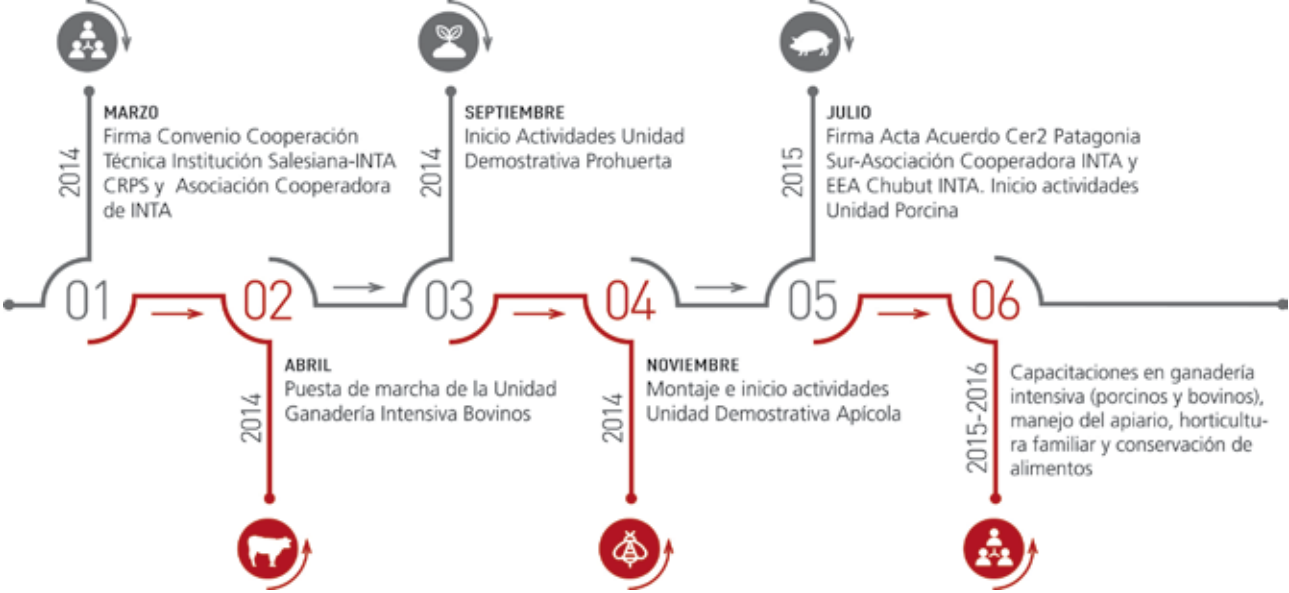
2014

MARZO
Firma Convenio Cooperación Técnica Institución Salesiana-INTA CRPS y Asociación Cooperadora de INTA

2014

SEPTIEMBRE
Inicio Actividades Unidad Demostrativa Prohuerta

2015

JULIO
Firma Acta Acuerdo Cer2 Patagonia Sur-Asociación Cooperadora INTA y EEA Chubut INTA. Inicio actividades Unidad Porcina

01 02 03 04 05 06

2014

ABRIL
Puesta de marcha de la Unidad Ganadería Intensiva Bovinos

2014

NOVIEMBRE
Montaje e inicio actividades Unidad Demostrativa Apícola

2015-2016

Capacitaciones en ganadería intensiva (porcinos y bovinos), manejo del apiario, horticultura familiar y conservación de alimentos